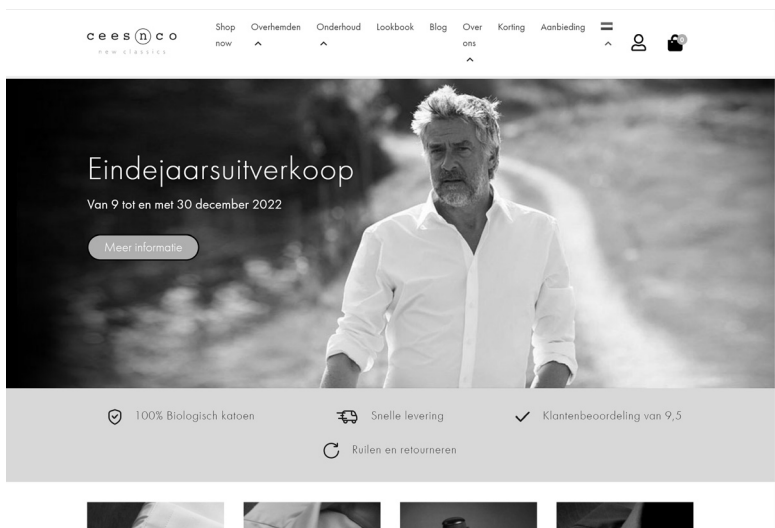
cees n co
new classics

Shop now
Overhemden
Onderhoud
Lookbook
Blog
Over ons
Korting
Aanbieding

0

Eindejaarsuitverkoop

Van 9 tot en met 30 december 2022

Meer informatie

100% Biologisch katoen

Snelle levering

Klantenbeoordeling van 9,5

Ruilen en retourneren